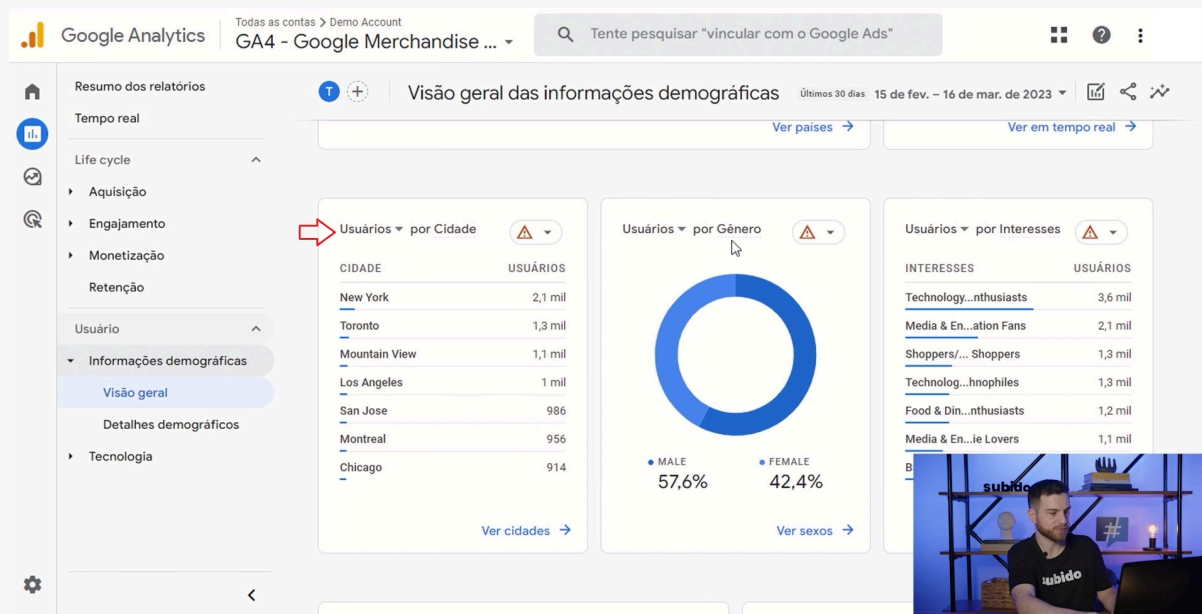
Google Analytics

Todas as contas > Demo Account

GA4 - Google Merchandise ...

Tente pesquisar "vincular com o Google Ads"

Resumo dos relatórios

Tempo real

Life cycle

Aquisição

Engajamento

Monetização

Retenção

Usuário

Informações demográficas

Visão geral

Detalhes demográficos

Tecnologia

T

Visão geral das informações demográficas

Últimos 30 dias 15 de fev. – 16 de mar. de 2023

Ver países

Ver em tempo real

Usuários por Cidade

| CIDADE | USUÁRIOS |
|---|---|
| New York | 2,1 mil |
| Toronto | 1,3 mil |
| Mountain View | 1,1 mil |
| Los Angeles | 1 mil |
| San Jose | 986 |
| Montreal | 956 |
| Chicago | 914 |

Ver cidades

Usuários por Gênero

MALE 57,6%

FEMALE 42,4%

Ver sexos

Usuários por Interesses

| INTERESSES | USUÁRIOS |
|---|---|
| Technology...nthusiasts | 3,6 mil |
| Media & En...ation Fans | 2,1 mil |
| Shoppers/... Shoppers | 1,3 mil |
| Technolog...hnophiles | 1,3 mil |
| Food & Din...nthusiasts | 1,2 mil |
| Media & En...ie Lovers | 1,1 mil |
| B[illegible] | |

subido

subido